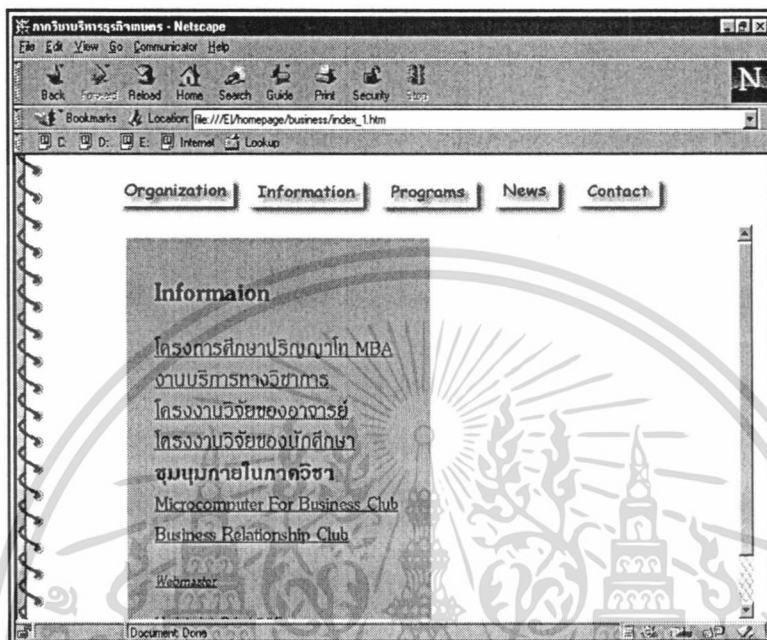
ภาควิชาบริหารธุรกิจเกษตร - Netscape

File Edit View Go Communicator Help

Back Forward Reload Home Search Guide Print Security Stop

N

Bookmarks Location: file:///E|/homepage/business/index_1.htm

C: D: E: Internet Lookup

Organization Information Programs News Contact

Informaion

โครงการศึกษาปริญญาโท MBA

งานบริการทางวิชาการ

โครงงานวิจัยของอาจารย์

โครงงานวิจัยของนักศึกษา

ชุมนุมภายในภาควิชา

Microcomputer For Business Club

Business Relationship Club

Webmaster

Document: Done